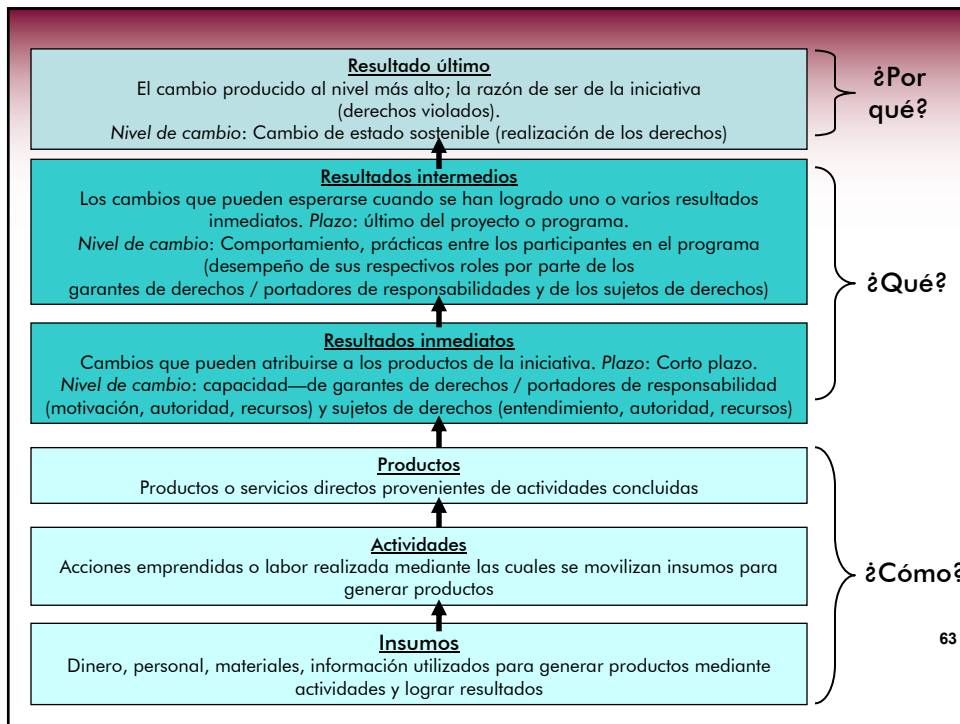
Resultado último
El cambio producido al nivel más alto; la razón de ser de la iniciativa (derechos violados).
Nivel de cambio: Cambio de estado sostenible (realización de los derechos)

¿Por qué?

Resultados intermedios
Los cambios que pueden esperarse cuando se han logrado uno o varios resultados inmediatos. Plazo: último del proyecto o programa.
Nivel de cambio: Comportamiento, prácticas entre los participantes en el programa (desempeño de sus respectivos roles por parte de los garantes de derechos / portadores de responsabilidades y de los sujetos de derechos)

Resultados inmediatos
Cambios que pueden atribuirse a los productos de la iniciativa. Plazo: Corto plazo.
Nivel de cambio: capacidad—de garantes de derechos / portadores de responsabilidad (motivación, autoridad, recursos) y sujetos de derechos (entendimiento, autoridad, recursos)

¿Qué?

Productos
Productos o servicios directos provenientes de actividades concluidas

Actividades
Acciones emprendidas o labor realizada mediante las cuales se movilizan insumos para generar productos

Insumos
Dinero, personal, materiales, información utilizados para generar productos mediante actividades y lograr resultados

¿Cómo?

63